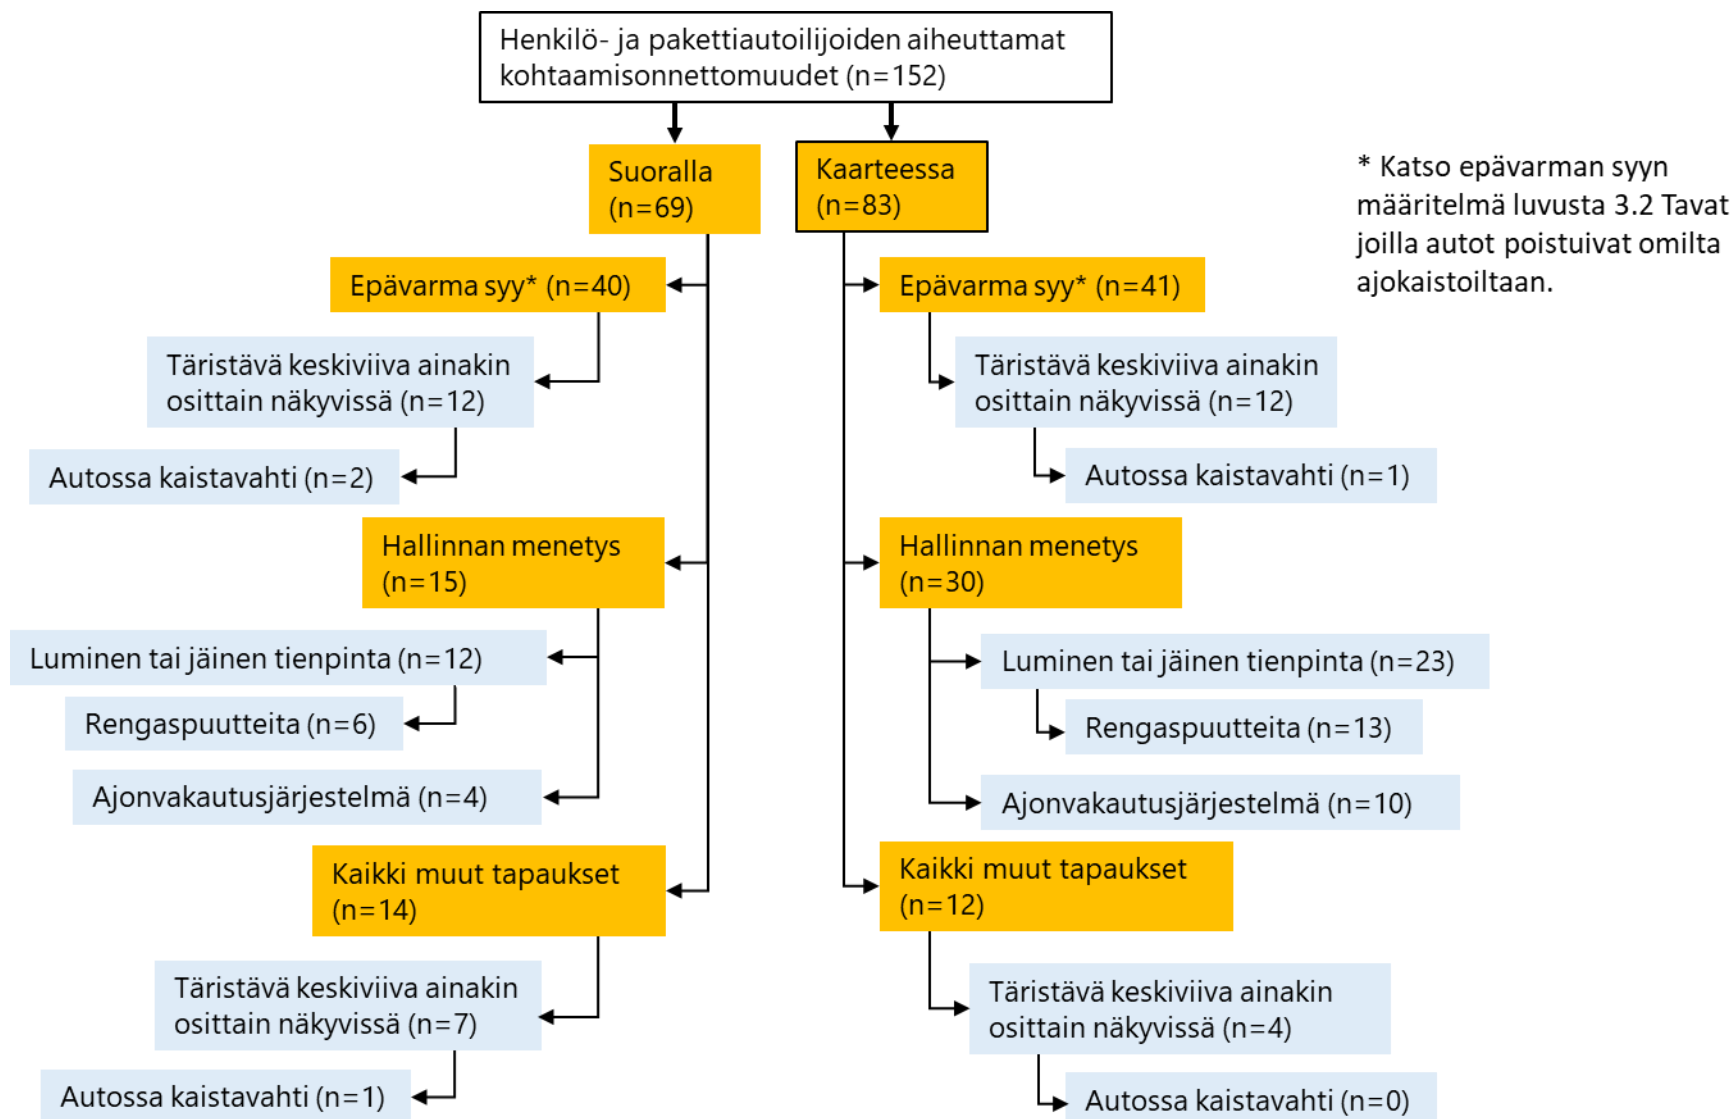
Henkilö- ja pakettiautoilijoiden aiheuttamat kohtaamisonnettomuudet (n=152)

Suoralla (n=69)

Epävarma syy* (n=40)

Täristävä keskiviiva ainakin osittain näkyvissä (n=12)

Autossa kaistavahti (n=2)

Hallinnan menetys (n=15)

Luminen tai jäinen tienpinta (n=12)

Rengaspuutteita (n=6)

Ajonvakautusjärjestelmä (n=4)

Kaikki muut tapaukset (n=14)

Täristävä keskiviiva ainakin osittain näkyvissä (n=7)

Autossa kaistavahti (n=1)

Kaarteessa (n=83)

Epävarma syy* (n=41)

Täristävä keskiviiva ainakin osittain näkyvissä (n=12)

Autossa kaistavahti (n=1)

Hallinnan menetys (n=30)

Luminen tai jäinen tienpinta (n=23)

Rengaspuutteita (n=13)

Ajonvakautusjärjestelmä (n=10)

Kaikki muut tapaukset (n=12)

Täristävä keskiviiva ainakin osittain näkyvissä (n=4)

Autossa kaistavahti (n=0)

* Katso epävarman syyn määritelmä luvusta 3.2 Tavat joilla autot poistuivat omilta ajokaistoiltaan.